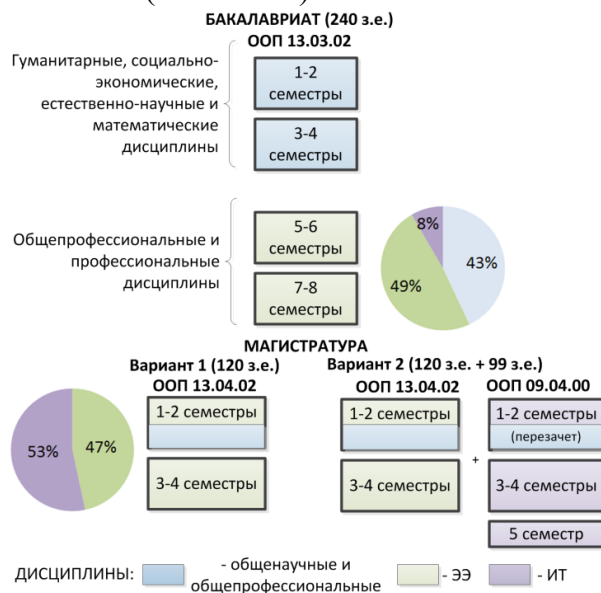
БАКАЛАВРИАТ (240 з.е.)
ООП 13.03.02

Гуманитарные, социально-экономические, естественно-научные и математические дисциплины

1-2 семестры

3-4 семестры

Общепрофессиональные и профессиональные дисциплины

5-6 семестры

7-8 семестры

8%
43%
49%

МАГИСТРАТУРА
Вариант 1 (120 з.е.)
ООП 13.04.02

53%
47%

1-2 семестры

3-4 семестры

Вариант 2 (120 з.е. + 99 з.е.)
ООП 13.04.02

1-2 семестры

3-4 семестры

+

ООП 09.04.00

1-2 семестры
(перезачет)

3-4 семестры

5 семестр

ДИСЦИПЛИНЫ: - общенаучные и общепрофессиональные - ЭЭ - ИТ